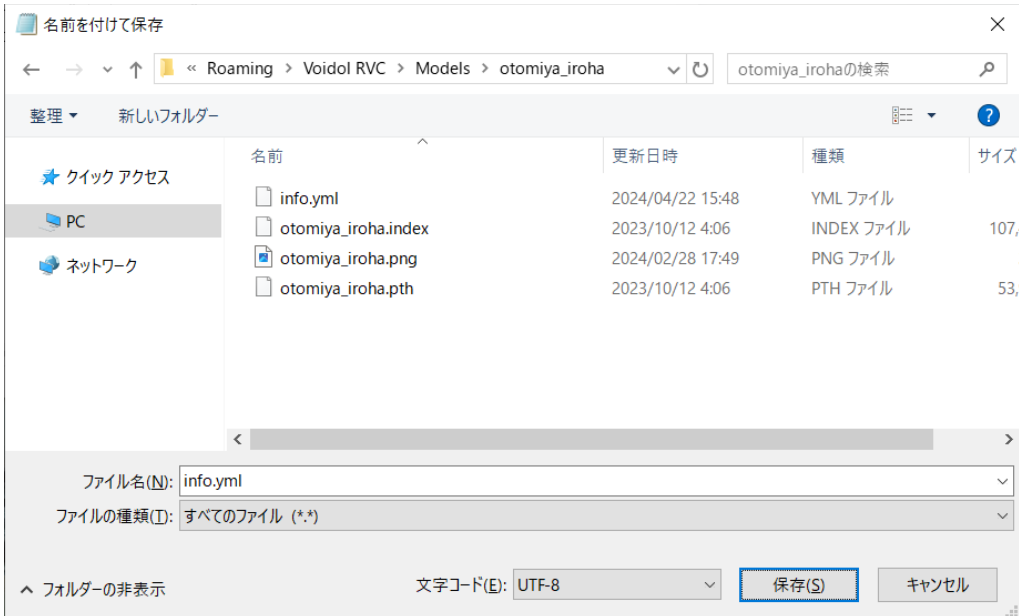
名前を付けて保存

« Roaming › Voidol RVC › Models › otomiya_iroha

otomiya_irohaの検索

整理 ▾　新しいフォルダー

クイック アクセス
PC
ネットワーク

| 名前 | 更新日時 | 種類 | サイズ |
|---|---|---|---|
| info.yml | 2024/04/22 15:48 | YML ファイル | |
| otomiya_iroha.index | 2023/10/12 4:06 | INDEX ファイル | 107, |
| otomiya_iroha.png | 2024/02/28 17:49 | PNG ファイル | |
| otomiya_iroha.pth | 2023/10/12 4:06 | PTH ファイル | 53, |

ファイル名(N): info.yml
ファイルの種類(T): すべてのファイル (*.*)

フォルダーの非表示
文字コード(E): UTF-8
保存(S)
キャンセル